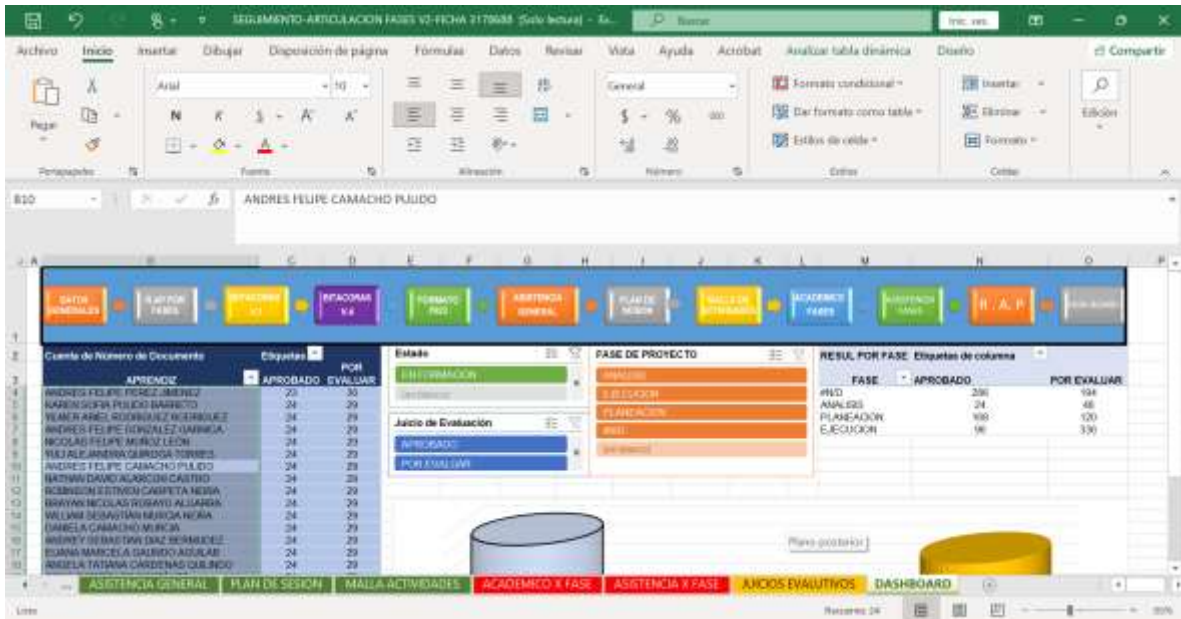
SEGUIMIENTO-ARTICULACION FASES V2-FICHA 2178688 [Solo lectura] - Ex... Buscar Inic. ses.

Archivo Inicio Insertar Dibujar Disposición de página Fórmulas Datos Revisar Vista Ayuda Acrobat Analizar tabla dinámica Diseño Compartir

Pegar Portapapeles Arial 10 N K S A A Fuente Alineación General $ % 000 Número Formato condicional Dar formato como tabla Estilos de celda Estilos Insertar Eliminar Formato Celdas Edición

B10 fx ANDRES FELIPE CAMACHO PULIDO

DATOS GENERALES | X AP POR FASES | BITACORAS V3 | BITACORAS V.4 | FORMATO PWD | ASISTENCIA GENERAL | PLAN DE SESION | MALLA DE ACTIVIDADES | ACADEMICO FASES | ASISTENCIA FASES | R. A. P | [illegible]

| Cuenta de Número de Documento | Etiquetas | |
|---|---|---|
| APRENDIZ | APROBADO | POR EVALUAR |
| ANDRES FELIPE PEREZ JIMENEZ | 23 | 30 |
| KAREN SOFIA PULIDO BARRETO | 24 | 29 |
| YEIMER ARIEL RODRIGUEZ RODRIGUEZ | 24 | 29 |
| ANDRES FELIPE GONZALEZ GARNICA | 24 | 29 |
| NICOLAS FELIPE MUÑOZ LEON | 24 | 29 |
| YULI ALEJANDRA QUIROGA TORRES | 24 | 29 |
| ANDRES FELIPE CAMACHO PULIDO | 24 | 29 |
| NATHAN DAVID ALARCON CASTRO | 24 | 29 |
| ROBINSON ESTIVEN CARPETA NEIRA | 24 | 29 |
| BRAYAN NICOLAS ROSAYO ALGARRA | 24 | 29 |
| WILLIAM SEBASTIAN MURCIA NEIRA | 24 | 29 |
| DANIELA CAMACHO MURCIA | 24 | 29 |
| ANDREY SEBASTIAN DIAZ BERMUDEZ | 24 | 29 |
| EUANA MARCELA GALINDO AGUILAR | 24 | 29 |
| ANGELA TATIANA CARDENAS QUIJANO | 24 | 29 |

Estado
EN FORMACION
(en blanco)

Juicio de Evaluación
APROBADO
POR EVALUAR

FASE DE PROYECTO
ANALISIS
EJECUCION
PLANEACION
#N/D
(en blanco)

RESUL POR FASE Etiquetas de columna

| FASE | APROBADO | POR EVALUAR |
|---|---|---|
| #N/D | 286 | 594 |
| ANALISIS | 24 | 48 |
| PLANEACION | 168 | 120 |
| EJECUCION | 96 | 336 |

Plano posterior

ASISTENCIA GENERAL | PLAN DE SESION | MALLA ACTIVIDADES | ACADEMICO X FASE | ASISTENCIA X FASE | JUICIOS EVALUTIVOS | DASHBOARD

Listo Recuento: 24 95%